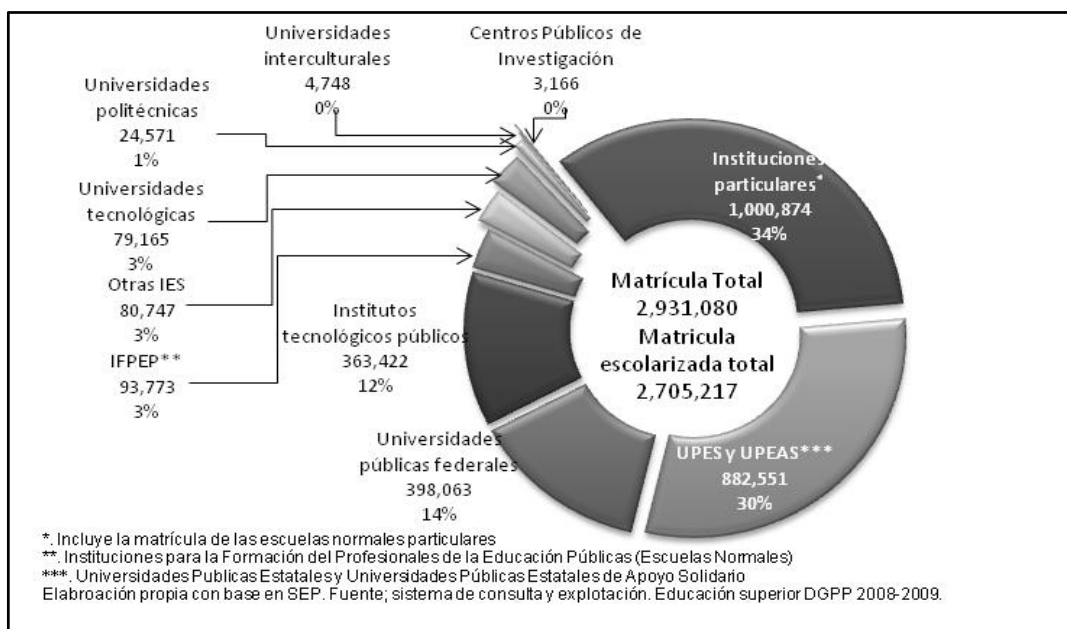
Universidades interculturales
4,748
0%

Centros Públicos de Investigación
3,166
0%

Universidades politécnicas
24,571
1%

Universidades tecnológicas
79,165
3%

Otras IES
80,747
3%

IFPEP**
93,773
3%

Institutos tecnológicos públicos
363,422
12%

Instituciones particulares*
1,000,874
34%

Matrícula Total
2,931,080
Matricula escolarizada total
2,705,217

Universidades públicas federales
398,063
14%

UPES y UPEAS***
882,551
30%

*. Incluye la matrícula de las escuelas normales particulares
**. Instituciones para la Formación del Profesionales de la Educación Públicas (Escuelas Normales)
***. Universidades Publicas Estatales y Universidades Públicas Estatales de Apoyo Solidario
Elabroación propia con base en SEP. Fuente; sistema de consulta y explotación. Educación superior DGPP 2008-2009.